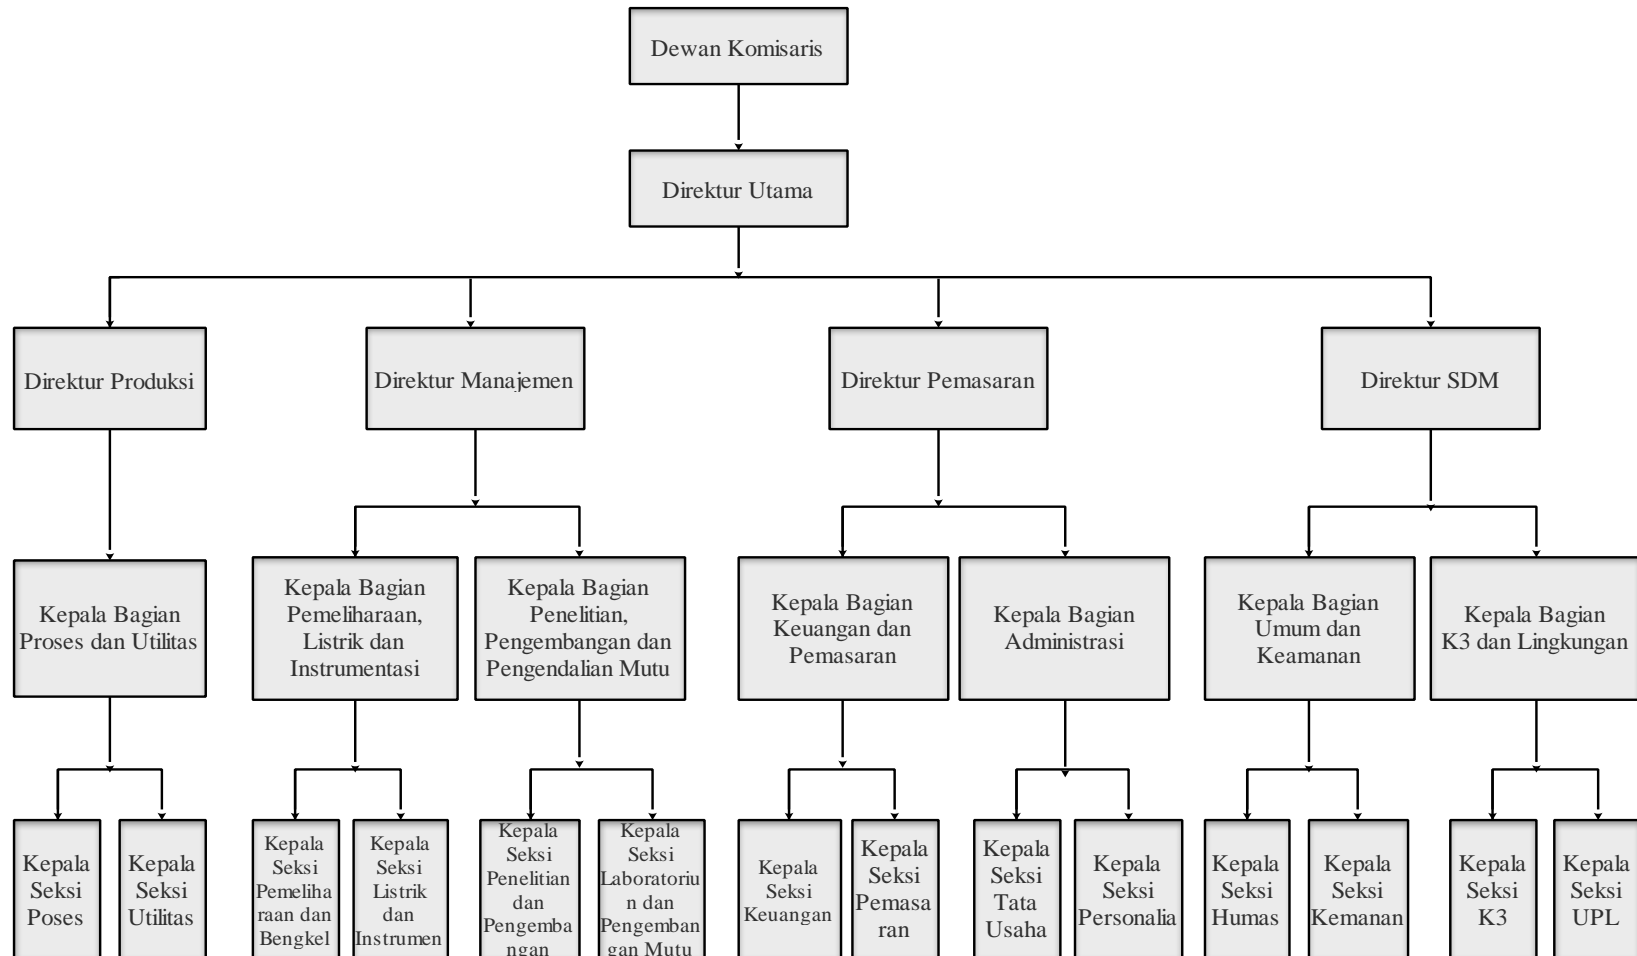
Dewan Komisaris

Direktur Utama

Direktur Produksi

Direktur Manajemen

Direktur Pemasaran

Direktur SDM

Kepala Bagian Proses dan Utilitas

Kepala Bagian Pemeliharaan, Listrik dan Instrumentasi

Kepala Bagian Penelitian, Pengembangan dan Pengendalian Mutu

Kepala Bagian Keuangan dan Pemasaran

Kepala Bagian Administrasi

Kepala Bagian Umum dan Keamanan

Kepala Bagian K3 dan Lingkungan

Kepala Seksi Poses

Kepala Seksi Utilitas

Kepala Seksi Pemeliharaan dan Bengkel

Kepala Seksi Listrik dan Instrumen

Kepala Seksi Penelitian dan Pengembangan

Kepala Seksi Laboratorium dan Pengembangan Mutu

Kepala Seksi Keuangan

Kepala Seksi Pemasaran

Kepala Seksi Tata Usaha

Kepala Seksi Personalia

Kepala Seksi Humas

Kepala Seksi Kemanan

Kepala Seksi K3

Kepala Seksi UPL